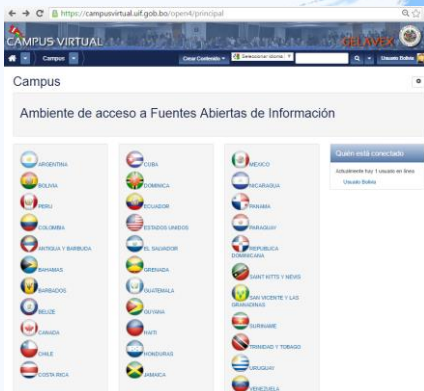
https://campusvirtual.uif.gob.bo/open4/principal

CAMPUS VIRTUAL

GELAVEX

Campus

Crear Contenido

Seleccionar idioma

Usuario Bolivia

Campus

Ambiente de acceso a Fuentes Abiertas de Información

ARGENTINA
BOLIVIA
PERU
COLOMBIA
ANTIGUA Y BARBUDA
BAHAMAS
BARBADOS
BELIZE
CANADA
CHILE
COSTA RICA

CUBA
DOMINICA
ECUADOR
ESTADOS UNIDOS
EL SALVADOR
GRENADA
GUATEMALA
GUYANA
HAITI
HONDURAS
JAMAICA

MEXICO
NICARAGUA
PANAMA
PARAGUAY
REPUBLICA DOMINICANA
SAINT KITTS Y NEVIS
SAN VICENTE Y LAS GRANADINAS
SURINAME
TRINIDAD Y TOBAGO
URUGUAY
VENEZUELA

Quién está conectado

Actualmente hay 1 usuario en línea

Usuario Bolivia